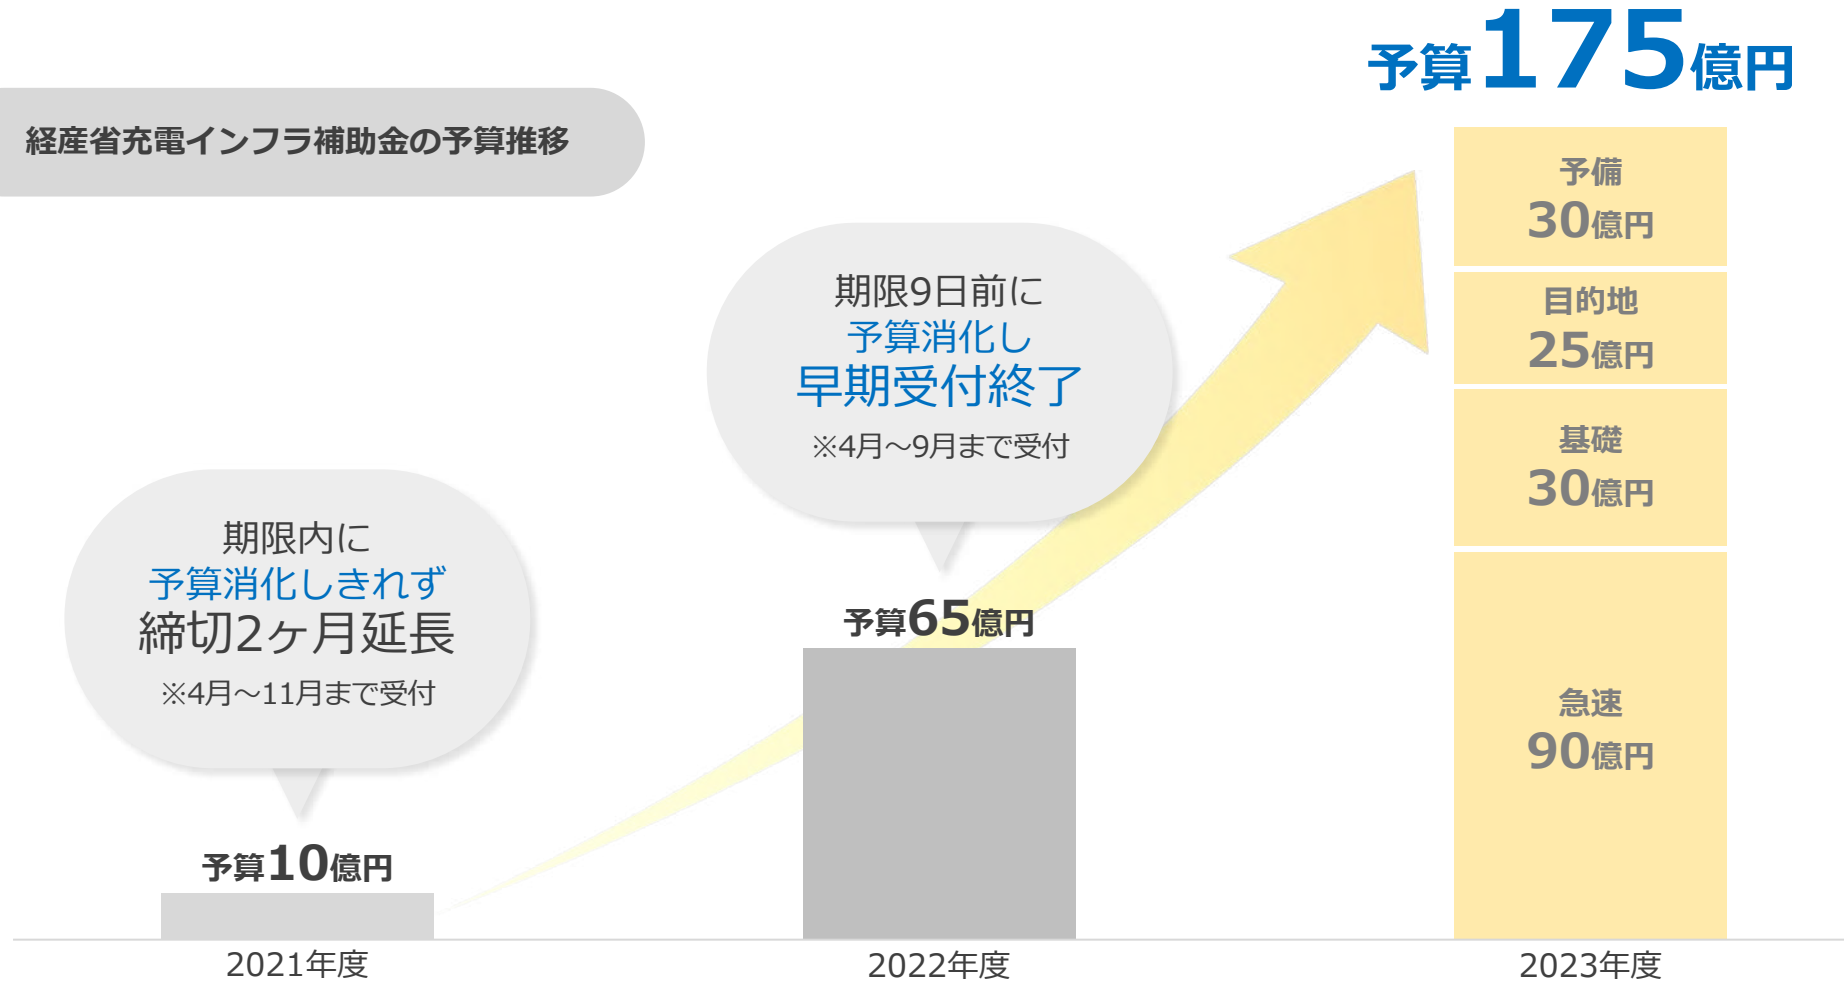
経産省充電インフラ補助金の予算推移

予算175億円

予備
30億円

目的地
25億円

基礎
30億円

急速
90億円

期限9日前に
予算消化し
早期受付終了
※4月～9月まで受付

期限内に
予算消化しきれず
締切2ヶ月延長
※4月～11月まで受付

予算65億円

予算10億円

2021年度

2022年度

2023年度